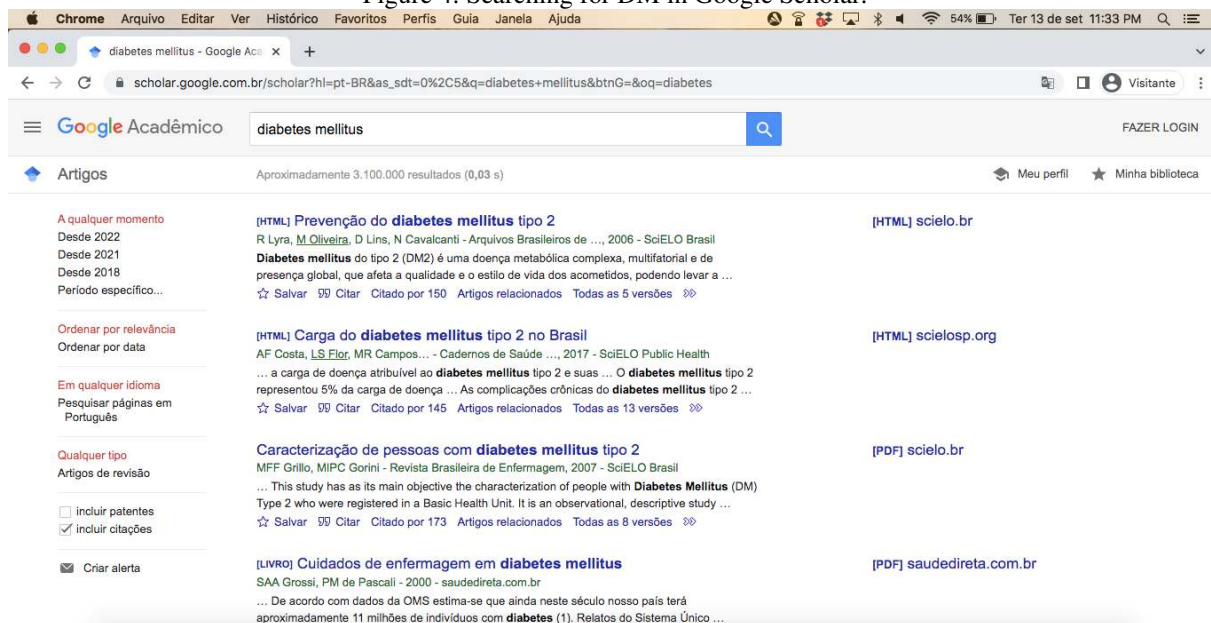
Figure 4. Searching for DM in Google Scholar.

Chrome Arquivo Editar Ver Histórico Favoritos Perfis Guia Janela Ajuda 54% Ter 13 de set 11:33 PM

diabetes mellitus - Google Aca ×

scholar.google.com.br/scholar?hl=pt-BR&as_sdt=0%2C5&q=diabetes+mellitus&btnG=&oq=diabetes

Visitante

Google Acadêmico diabetes mellitus FAZER LOGIN

Artigos Aproximadamente 3.100.000 resultados (0,03 s) Meu perfil Minha biblioteca

A qualquer momento
Desde 2022
Desde 2021
Desde 2018
Período específico...

Ordenar por relevância
Ordenar por data

Em qualquer idioma
Pesquisar páginas em Português

Qualquer tipo
Artigos de revisão

incluir patentes
incluir citações

Criar alerta

[HTML] Prevenção do diabetes mellitus tipo 2
R Lyra, M Oliveira, D Lins, N Cavalcanti - Arquivos Brasileiros de ..., 2006 - SciELO Brasil
Diabetes mellitus do tipo 2 (DM2) é uma doença metabólica complexa, multifatorial e de presença global, que afeta a qualidade e o estilo de vida dos acometidos, podendo levar a ...
Salvar Citar Citado por 150 Artigos relacionados Todas as 5 versões
[HTML] scielo.br

[HTML] Carga do diabetes mellitus tipo 2 no Brasil
AF Costa, LS Flor, MR Campos... - Cadernos de Saúde ..., 2017 - SciELO Public Health
... a carga de doença atribuível ao diabetes mellitus tipo 2 e suas ... O diabetes mellitus tipo 2 representou 5% da carga de doença ... As complicações crônicas do diabetes mellitus tipo 2 ...
Salvar Citar Citado por 145 Artigos relacionados Todas as 13 versões
[HTML] scielosp.org

Caracterização de pessoas com diabetes mellitus tipo 2
MFF Grillo, MIPC Gorini - Revista Brasileira de Enfermagem, 2007 - SciELO Brasil
... This study has as its main objective the characterization of people with Diabetes Mellitus (DM) Type 2 who were registered in a Basic Health Unit. It is an observational, descriptive study ...
Salvar Citar Citado por 173 Artigos relacionados Todas as 8 versões
[PDF] scielo.br

[LIVRO] Cuidados de enfermagem em diabetes mellitus
SAA Grossi, PM de Pascali - 2000 - saudedireta.com.br
... De acordo com dados da OMS estima-se que ainda neste século nosso país terá aproximadamente 11 milhões de indivíduos com diabetes (1). Relatos do Sistema Único ...
[PDF] saudedireta.com.br